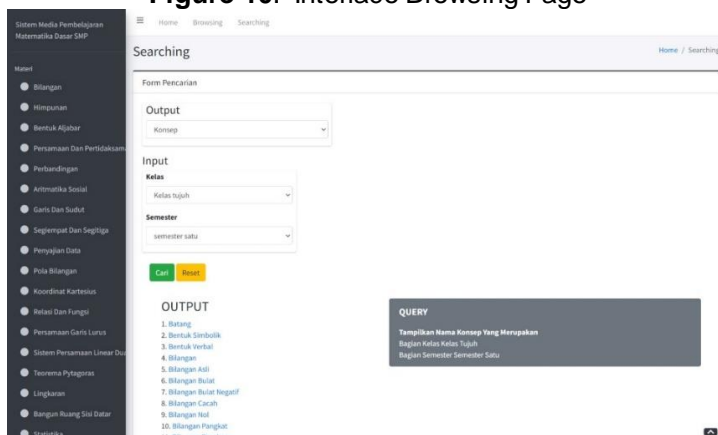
Figure 10. Interface Browsing Page

Sistem Media Pembelajaran Matematika Dasar SMP

Home Browsing Searching

Searching

Home / Searching

Materi

Bilangan
Himpunan
Bentuk Aljabar
Persamaan Dan Pertidaksam
Perbandingan
Aritmatika Sosial
Garis Dan Sudut
Segiempat Dan Segitiga
Penyajian Data
Pola Bilangan
Koordinat Kartesius
Relasi Dan Fungsi
Persamaan Garis Lurus
Sistem Persamaan Linear Du
Teorema Pytagoras
Lingkaran
Bangun Ruang Sisi Datar
Statistika

Form Pencarian

Output

Konsep

Input

Kelas

Kelas tujuh

Semester

semester satu

Cari Reset

OUTPUT

1. Batang
2. Bentuk Simbolik
3. Bentuk Verbal
4. Bilangan
5. Bilangan Asli
6. Bilangan Bulat
7. Bilangan Bulat Negatif
8. Bilangan Cacah
9. Bilangan Nol
10. Bilangan Pangkat

QUERY

Tampilkan Nama Konsep Yang Merupakan
Bagian Kelas Kelas Tujuh
Bagian Semester Semester Satu